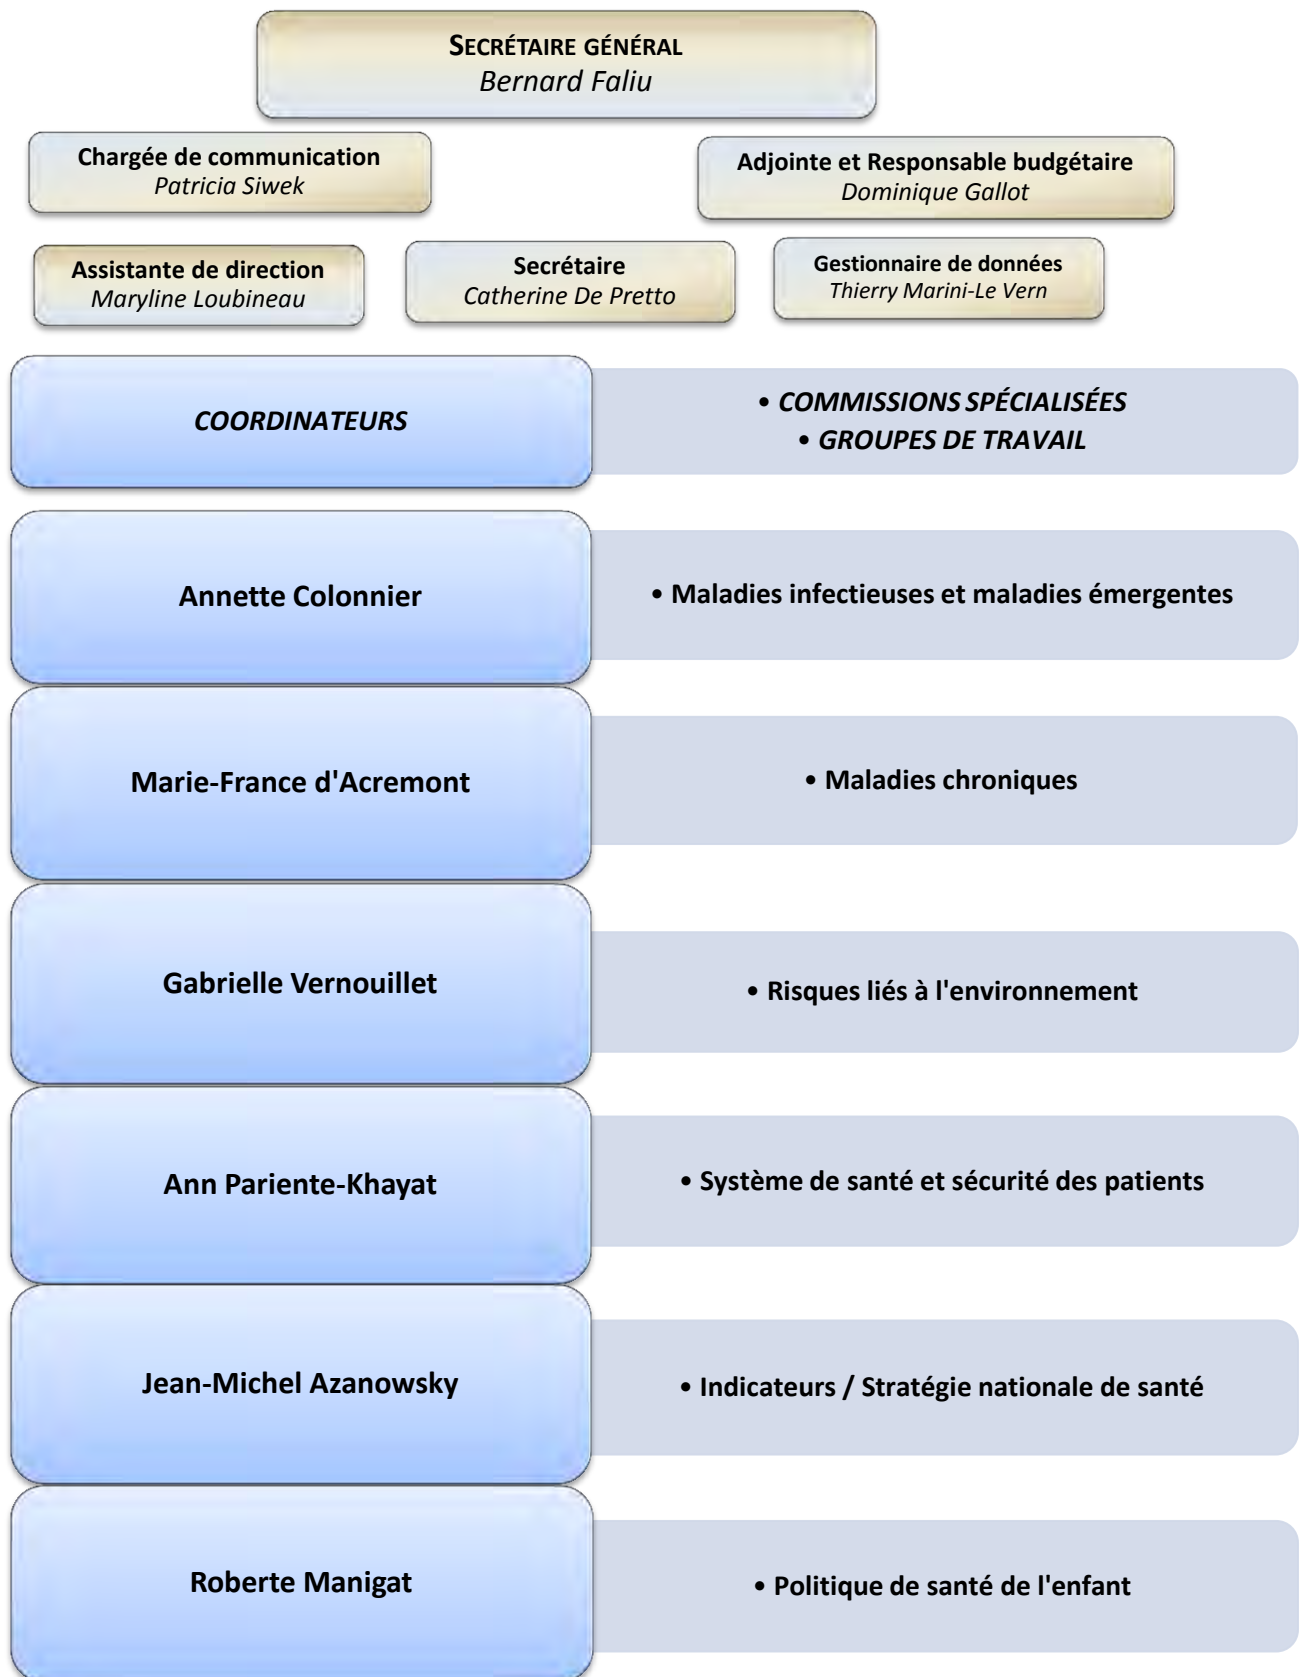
SECRÉTAIRE GÉNÉRAL
Bernard Faliu

Chargée de communication
Patricia Siwek

Adjointe et Responsable budgétaire
Dominique Gallot

Assistante de direction
Maryline Loubineau

Secrétaire
Catherine De Pretto

Gestionnaire de données
Thierry Marini-Le Vern

COORDINATEURS

• COMMISSIONS SPÉCIALISÉES
• GROUPES DE TRAVAIL

Annette Colonnier

• Maladies infectieuses et maladies émergentes

Marie-France d'Acremont

• Maladies chroniques

Gabrielle Vernouillet

• Risques liés à l'environnement

Ann Pariente-Khayat

• Système de santé et sécurité des patients

Jean-Michel Azanowsky

• Indicateurs / Stratégie nationale de santé

Roberte Manigat

• Politique de santé de l'enfant